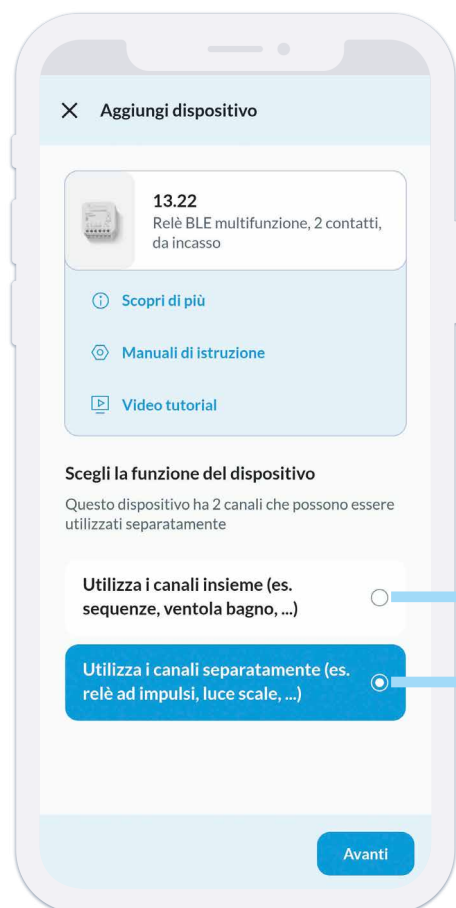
Aggiungi dispositivo

13.22
Relè BLE multifunzione, 2 contatti, da incasso

Scopri di più

Manuali di istruzione

Video tutorial

Scegli la funzione del dispositivo

Questo dispositivo ha 2 canali che possono essere utilizzati separatamente

Utilizza i canali insieme (es. sequenze, ventola bagno, ...)

Utilizza i canali separatamente (es. relè ad impulsi, luce scale, ...)

Avanti